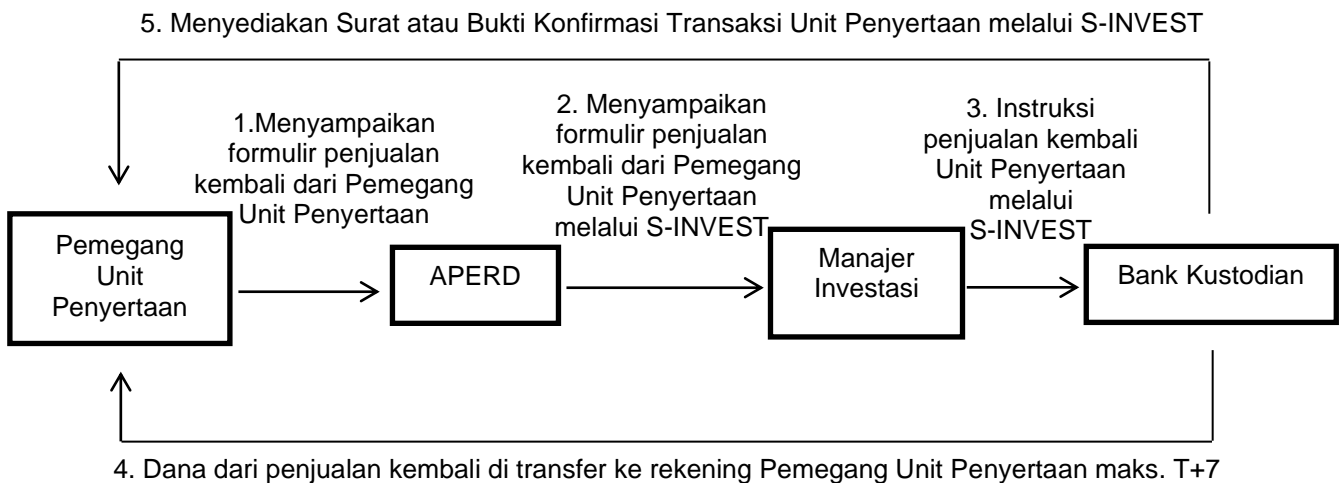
5. Menyediakan Surat atau Bukti Konfirmasi Transaksi Unit Penyertaan melalui S-INVEST

1.Menyampaikan formulir penjualan kembali dari Pemegang Unit Penyertaan

2. Menyampaikan formulir penjualan kembali dari Pemegang Unit Penyertaan melalui S-INVEST

3. Instruksi penjualan kembali Unit Penyertaan melalui S-INVEST

Pemegang Unit Penyertaan

APERD

Manajer Investasi

Bank Kustodian

4. Dana dari penjualan kembali di transfer ke rekening Pemegang Unit Penyertaan maks. T+7